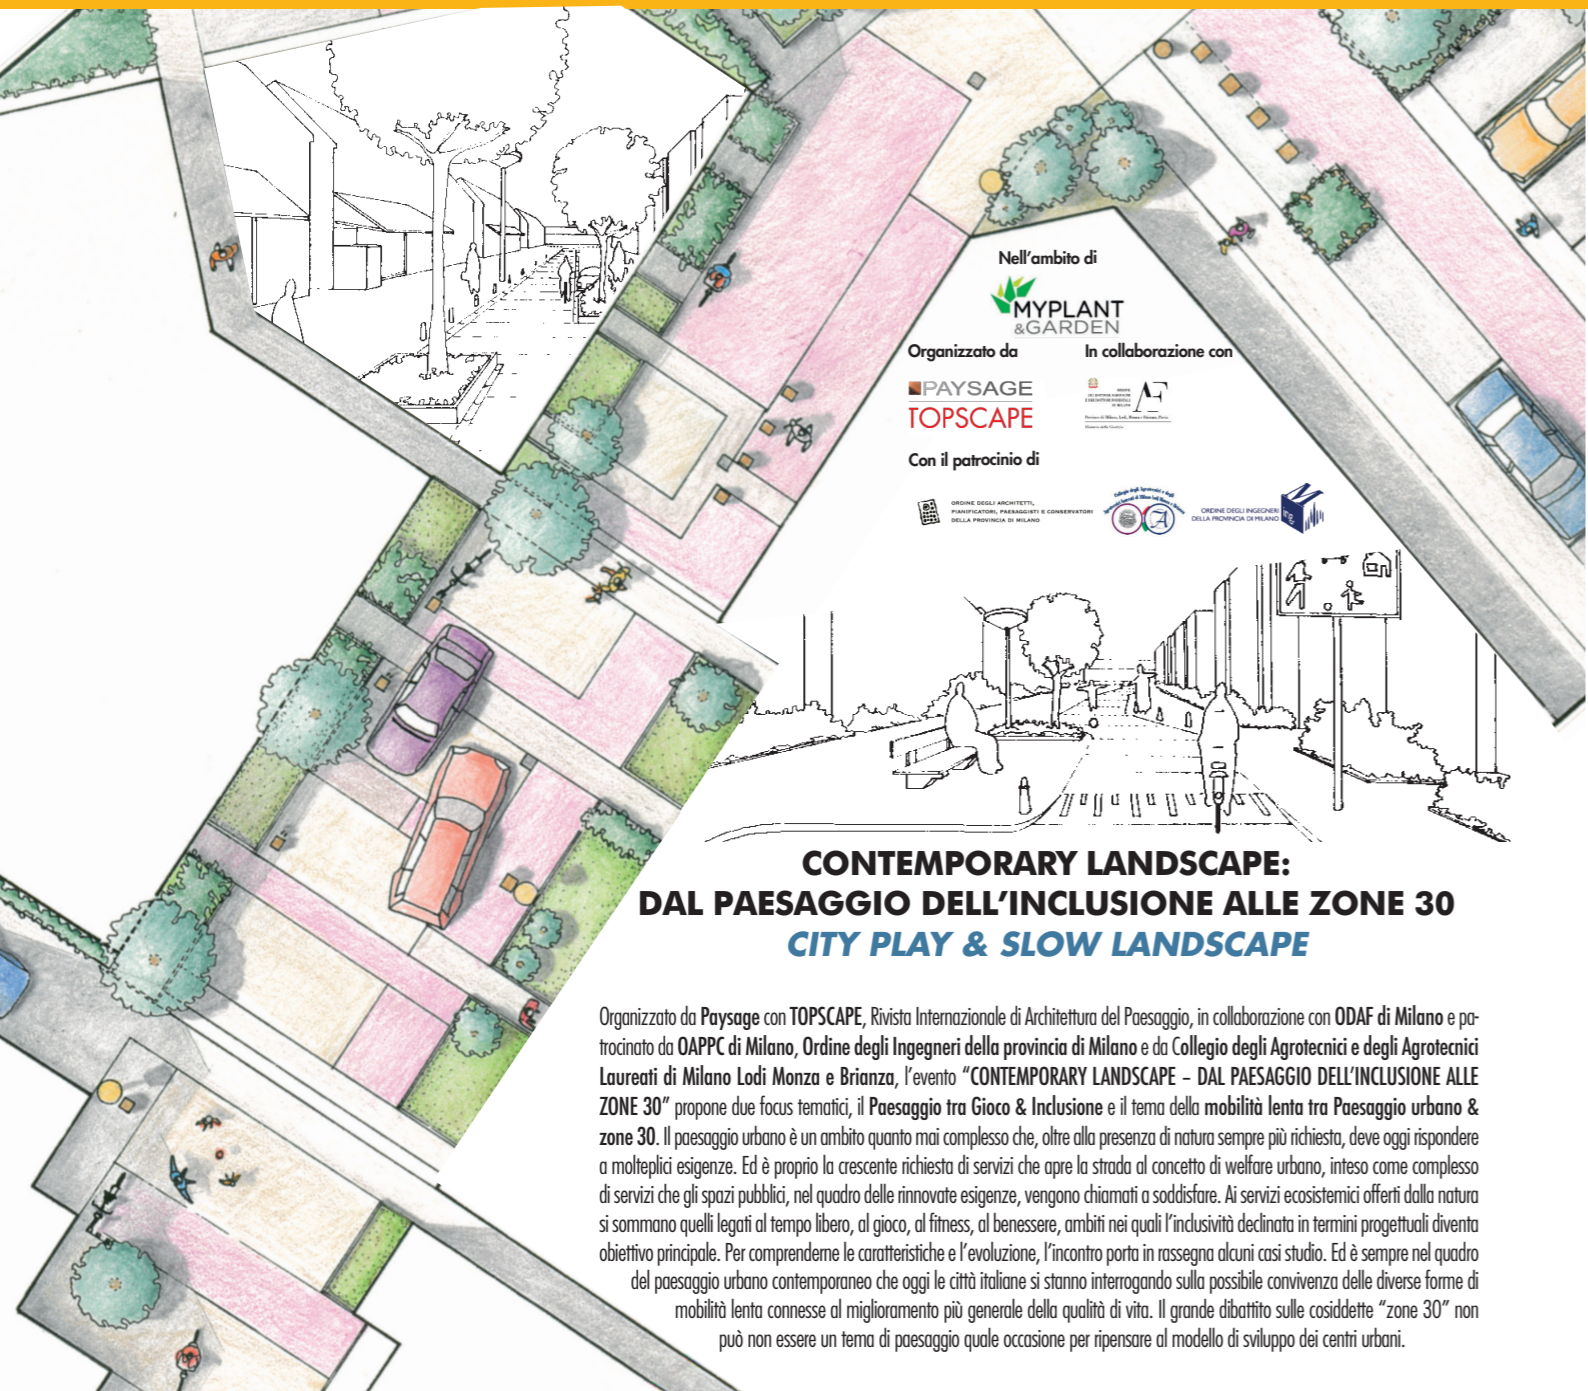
Nell'ambito di

MYPLANT &GARDEN

Organizzato da

PAYSAGE
TOPSCAPE

In collaborazione con

Con il patrocinio di

ORDINE DEGLI ARCHITETTI, PIANIFICATORI, PAESAGGISTI E CONSERVATORI DELLA PROVINCIA DI MILANO

ORDINE DEGLI INGEGNERI DELLA PROVINCIA DI MILANO

CONTEMPORARY LANDSCAPE:
DAL PAESAGGIO DELL'INCLUSIONE ALLE ZONE 30
CITY PLAY & SLOW LANDSCAPE

Organizzato da Paysage con TOPSCAPE, Rivista Internazionale di Architettura del Paesaggio, in collaborazione con ODAF di Milano e patrocinato da OAPPC di Milano, Ordine degli Ingegneri della provincia di Milano e da Collegio degli Agrotecnici e degli Agrotecnici Laureati di Milano Lodi Monza e Brianza, l'evento "CONTEMPORARY LANDSCAPE – DAL PAESAGGIO DELL'INCLUSIONE ALLE ZONE 30" propone due focus tematici, il Paesaggio tra Gioco & Inclusione e il tema della mobilità lenta tra Paesaggio urbano & zone 30. Il paesaggio urbano è un ambito quanto mai complesso che, oltre alla presenza di natura sempre più richiesta, deve oggi rispondere a molteplici esigenze. Ed è proprio la crescente richiesta di servizi che apre la strada al concetto di welfare urbano, inteso come complesso di servizi che gli spazi pubblici, nel quadro delle rinnovate esigenze, vengono chiamati a soddisfare. Ai servizi ecosistemici offerti dalla natura si sommano quelli legati al tempo libero, al gioco, al fitness, al benessere, ambiti nei quali l'inclusività declinata in termini progettuali diventa obiettivo principale. Per comprenderne le caratteristiche e l'evoluzione, l'incontro porta in rassegna alcuni casi studio. Ed è sempre nel quadro del paesaggio urbano contemporaneo che oggi le città italiane si stanno interrogando sulla possibile convivenza delle diverse forme di mobilità lenta connesse al miglioramento più generale della qualità di vita. Il grande dibattito sulle cosiddette "zone 30" non può non essere un tema di paesaggio quale occasione per ripensare al modello di sviluppo dei centri urbani.